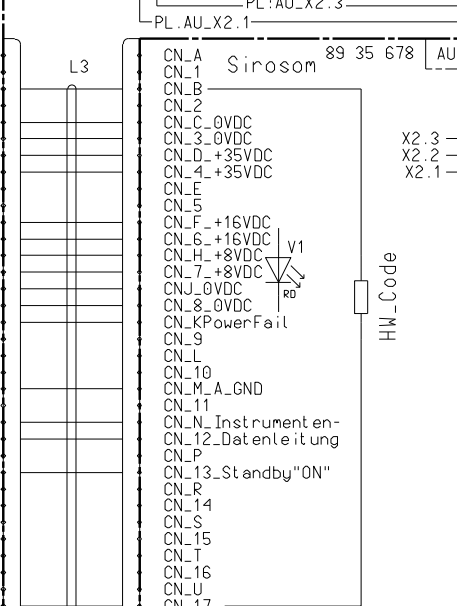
PL:AU_X2.3
PL.AU_X2.1
L3
CN_A
CN_1
Sirosom
89 35 678
AU
CN_B
CN_2
CN_C_0VDC
CN_3_0VDC
CN_D_+35VDC
CN_4_+35VDC
CN_E
CN_5
CN_F_+16VDC
CN_6_+16VDC
CN_H_+8VDC
CN_7_+8VDC
CNJ_0VDC
CN_8_0VDC
CN_KPowerFail
CN_9
CN_L
CN_10
CN_M_A_GND
CN_11
CN_N_Instrumenten-
CN_12_Datenleitung
CN_P
CN_13_Standby"ON"
CN_R
CN_14
CN_S
CN_15
CN_T
CN_16
CN_U
CN_17
V1
RD
HW_Code
X2.3
X2.2
X2.1